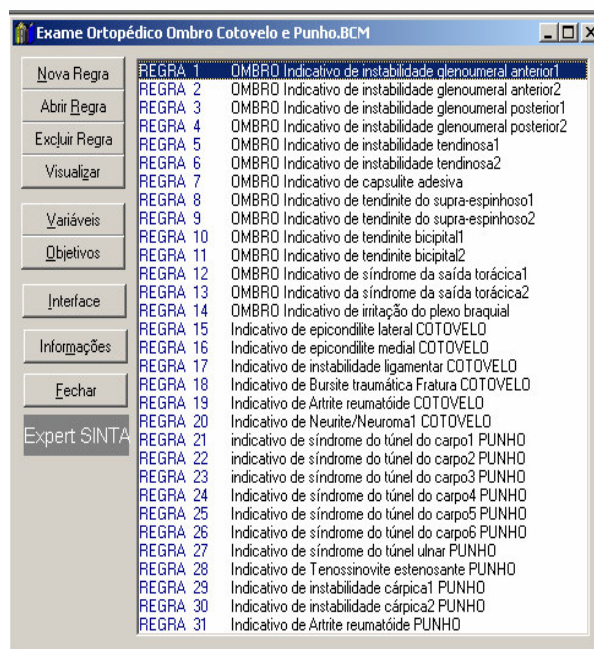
Exame Ortopédico Ombro Cotovelo e Punho.BCM

Nova Regra
Abrir Regra
Excluir Regra
Visualizar
Variáveis
Objetivos
Interface
Informações
Fechar
Expert SINTA

| | |
|---|---|
| REGRA 1 | OMBRO Indicativo de instabilidade glenoumeral anterior1 |
| REGRA 2 | OMBRO Indicativo de instabilidade glenoumeral anterior2 |
| REGRA 3 | OMBRO Indicativo de instabilidade glenoumeral posterior1 |
| REGRA 4 | OMBRO Indicativo de instabilidade glenoumeral posterior2 |
| REGRA 5 | OMBRO Indicativo de instabilidade tendinosa1 |
| REGRA 6 | OMBRO Indicativo de instabilidade tendinosa2 |
| REGRA 7 | OMBRO Indicativo de capsulite adesiva |
| REGRA 8 | OMBRO Indicativo de tendinite do supra-espinhoso1 |
| REGRA 9 | OMBRO Indicativo de tendinite do supra-espinhoso2 |
| REGRA 10 | OMBRO Indicativo de tendinite bicipital1 |
| REGRA 11 | OMBRO Indicativo de tendinite bicipital2 |
| REGRA 12 | OMBRO Indicativo de síndrome da saída torácica1 |
| REGRA 13 | OMBRO Indicativo da síndrome da saída torácica2 |
| REGRA 14 | OMBRO Indicativo de irritação do plexo braquial |
| REGRA 15 | Indicativo de epicondilite lateral COTOVELO |
| REGRA 16 | Indicativo de epicondilite medial COTOVELO |
| REGRA 17 | Indicativo de instabilidade ligamentar COTOVELO |
| REGRA 18 | Indicativo de Bursite traumática Fratura COTOVELO |
| REGRA 19 | Indicativo de Artrite reumatóide COTOVELO |
| REGRA 20 | Indicativo de Neurite/Neuroma1 COTOVELO |
| REGRA 21 | indicativo de síndrome do túnel do carpo1 PUNHO |
| REGRA 22 | indicativo de síndrome do túnel do carpo2 PUNHO |
| REGRA 23 | indicativo de síndrome do túnel do carpo3 PUNHO |
| REGRA 24 | Indicativo de síndrome do túnel do carpo4 PUNHO |
| REGRA 25 | Indicativo de síndrome do túnel do carpo5 PUNHO |
| REGRA 26 | Indicativo de síndrome do túnel do carpo6 PUNHO |
| REGRA 27 | Indicativo de síndrome do túnel ulnar PUNHO |
| REGRA 28 | Indicativo de Tenossinovite estenosante PUNHO |
| REGRA 29 | Indicativo de instabilidade cárpica1 PUNHO |
| REGRA 30 | Indicativo de instabilidade cárpica2 PUNHO |
| REGRA 31 | Indicativo de Artrite reumatóide PUNHO |